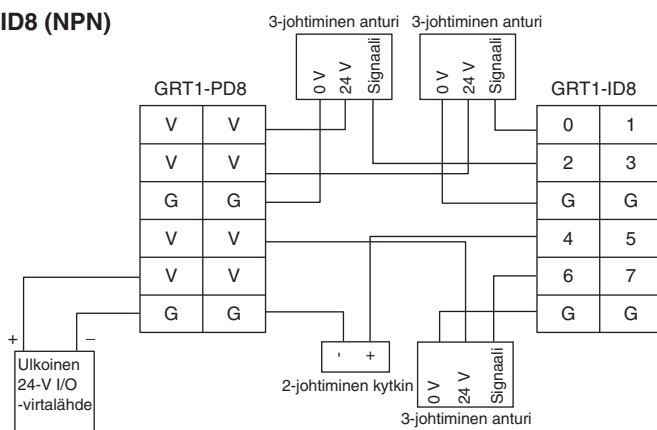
ID8 (NPN)

3-johtiminen anturi 3-johtiminen anturi

0 V 24 V Signaali

0 V 24 V Signaali

GRT1-PD8

| V | V |
|---|---|
| V | V |
| G | G |
| V | V |
| V | V |
| G | G |

GRT1-ID8

| 0 | 1 |
|---|---|
| 2 | 3 |
| G | G |
| 4 | 5 |
| 6 | 7 |
| G | G |

+ –

Ulkoinen 24-V I/O -virtalähde

- +

2-johtiminen kytkin

0 V 24 V Signaali

3-johtiminen anturi